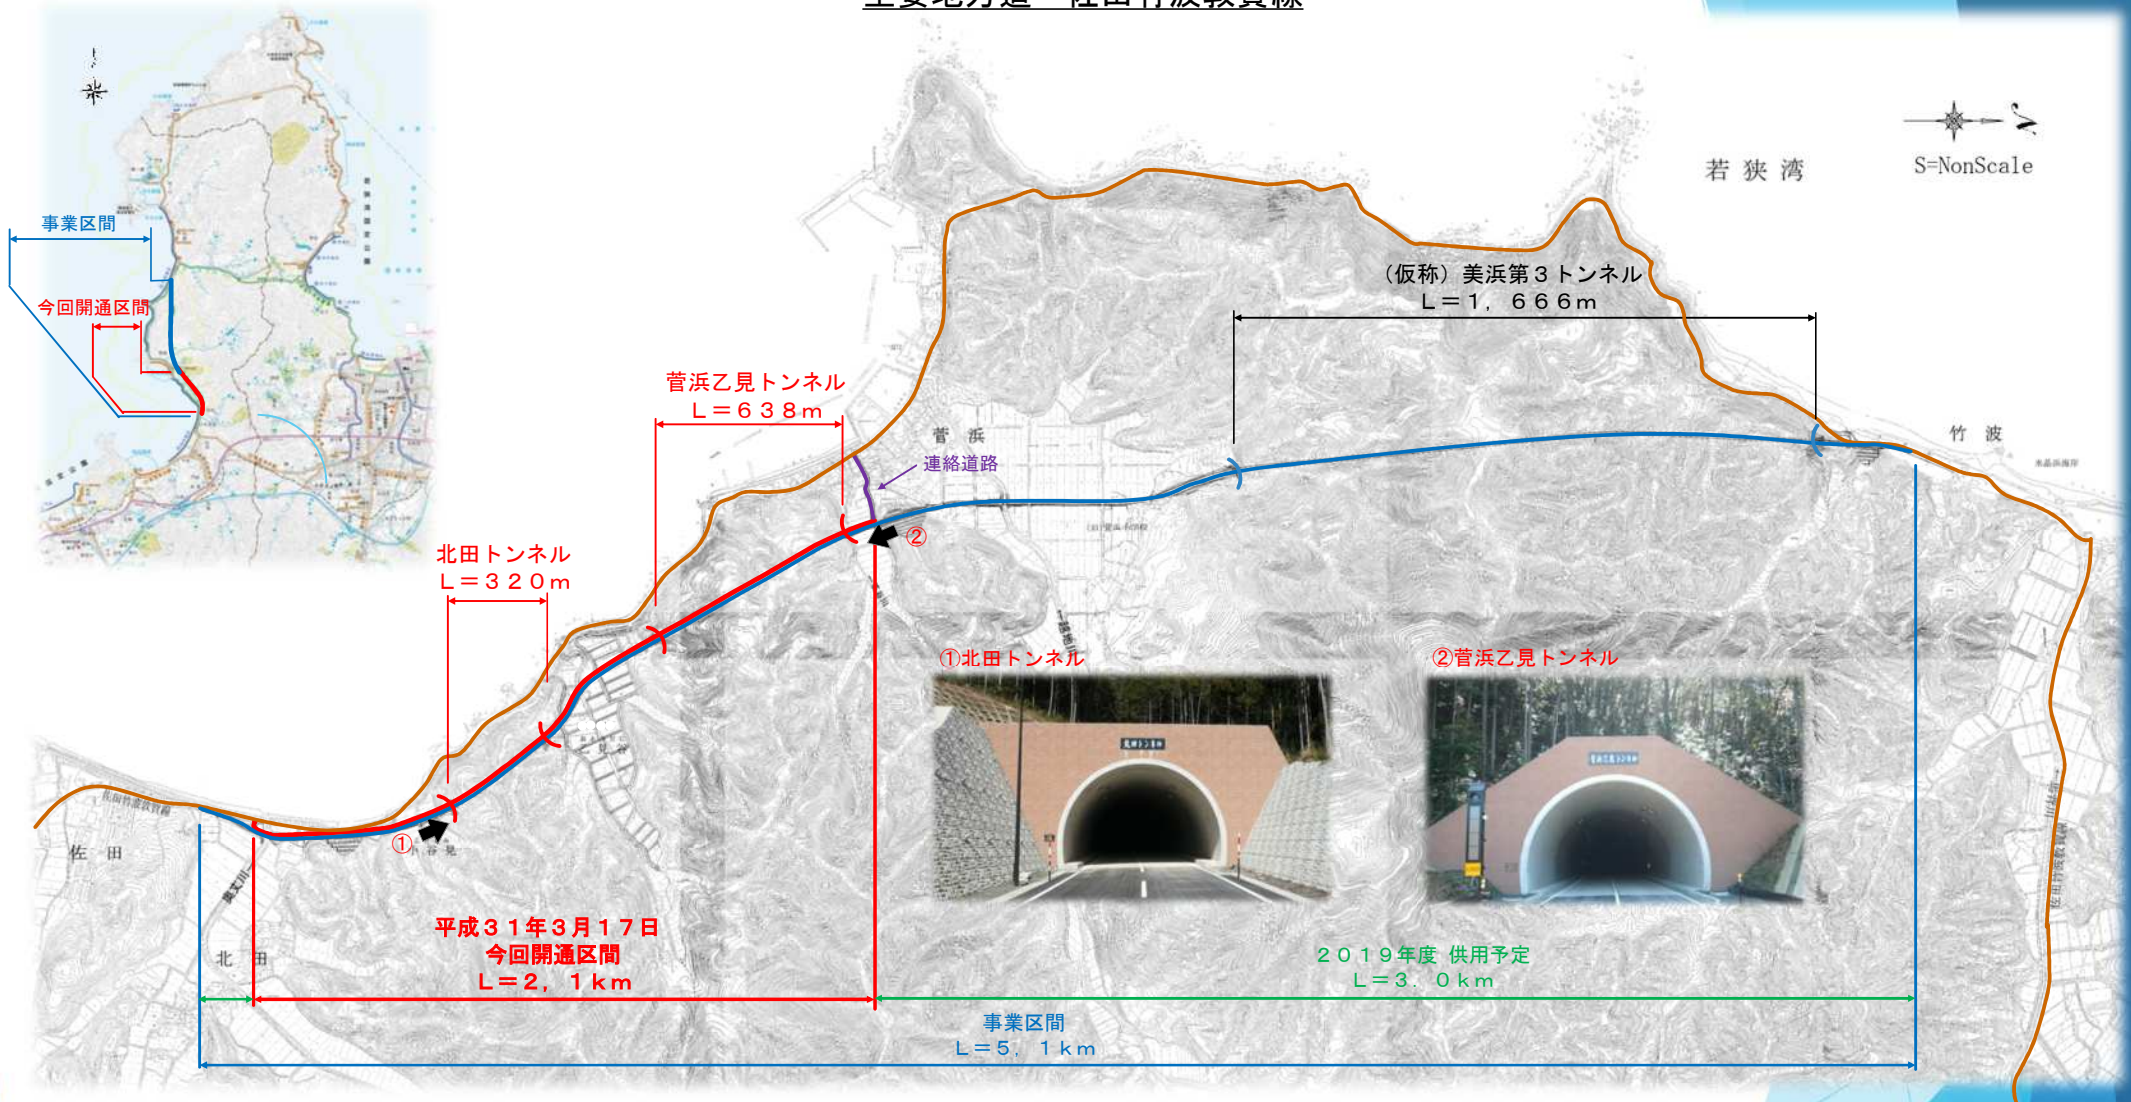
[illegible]

事業区間

今回開通区間

若 狭 湾

S=NonScale

（仮称）美浜第３トンネル
Ｌ＝１，６６６ｍ

菅浜乙見トンネル
Ｌ＝６３８ｍ

菅 浜

連絡道路

竹 波

北田トンネル
Ｌ＝３２０ｍ

②

①北田トンネル

②菅浜乙見トンネル

①

佐 田

北 田

平成３１年３月１７日
今回開通区間
Ｌ＝２，１ｋｍ

２０１９年度 供用予定
Ｌ＝３．０ｋｍ

事業区間
Ｌ＝５，１ｋｍ